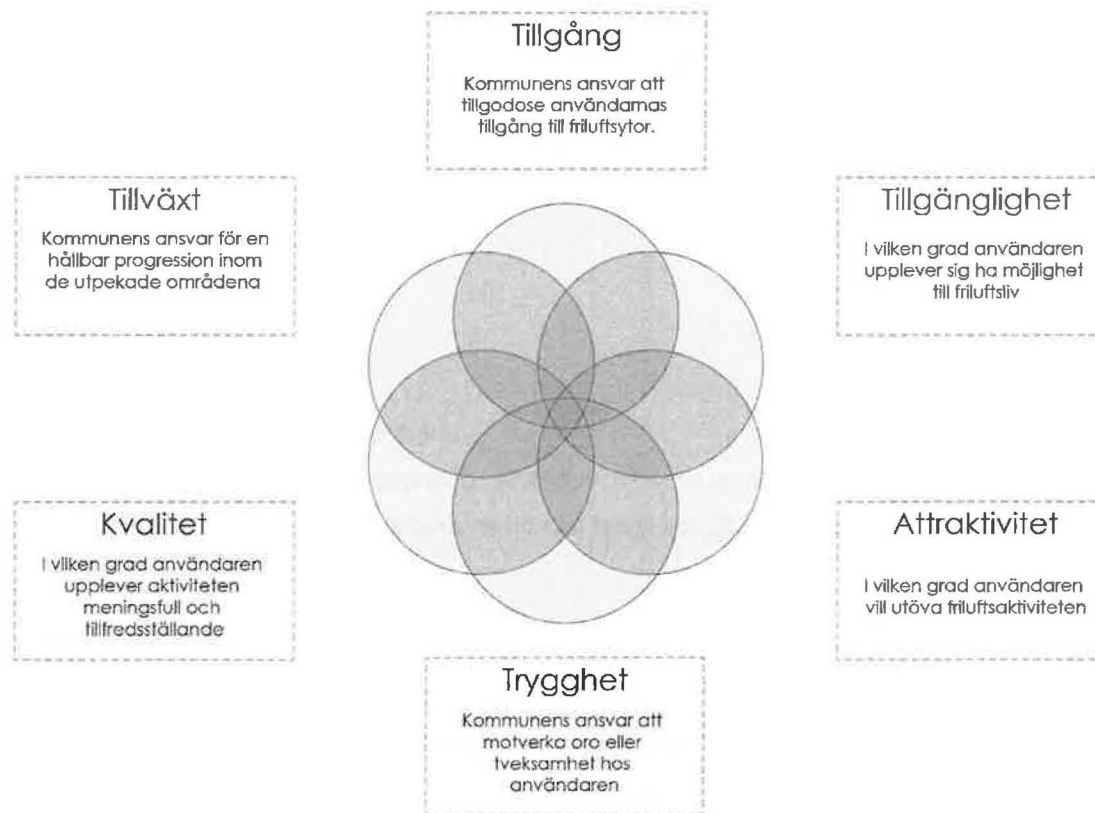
Tillgång

Kommunens ansvar att tillgodose användarnas tillgång till friluftsytor.

Tillväxt

Kommunens ansvar för en hållbar progression inom de utpekade områdena

Tillgänglighet

I vilken grad användaren upplever sig ha möjlighet till friluftsliv

Kvalitet

I vilken grad användaren upplever aktiviteten meningsfull och tillfredsställande

Attraktivitet

I vilken grad användaren vill utöva friluftsaktiviteten

Trygghet

Kommunens ansvar att motverka oro eller tveksamhet hos användaren